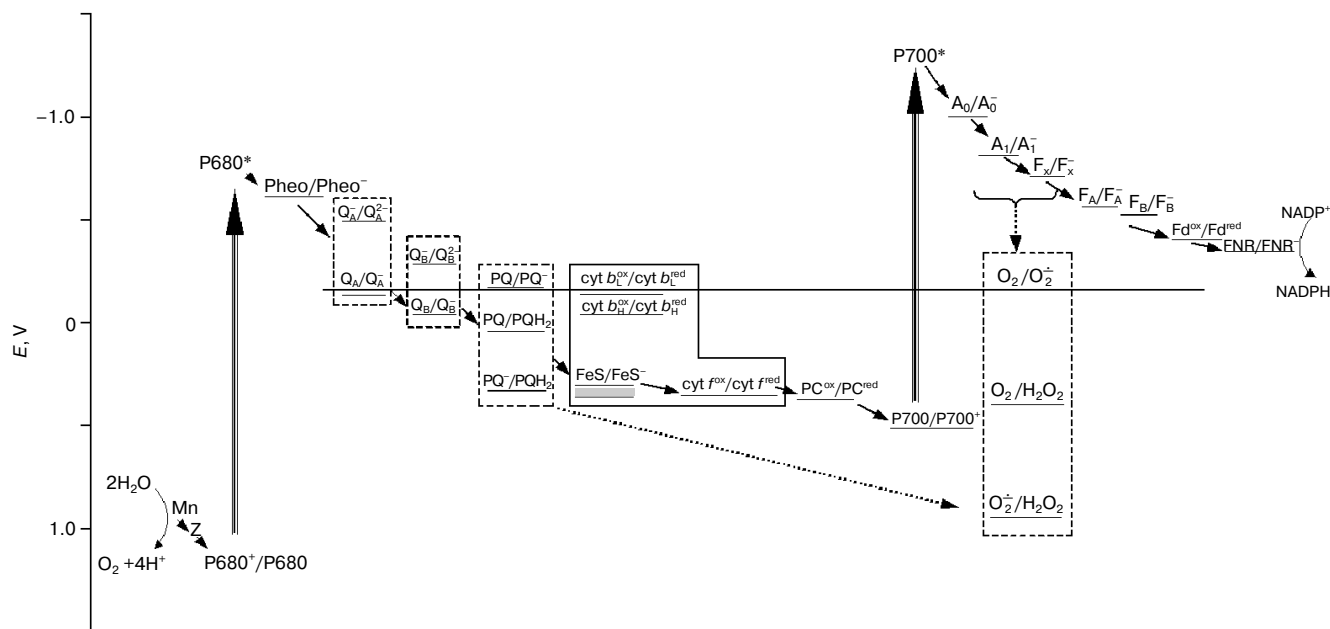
−1.0

0

1.0

$E$, V

P680*

Pheo/Pheo$^-$

$Q_A/Q_A^{2-}$

$Q_A/Q_A^-$

$Q_B^-/Q_B^{2-}$

$Q_B/Q_B^-$

PQ/PQ$^-$

PQ/PQH$_2$

PQ$^-$/PQH$_2$

cyt $b_L^{ox}$/cyt $b_L^{red}$

cyt $b_H^{ox}$/cyt $b_H^{red}$

FeS/FeS$^-$

cyt $f^{ox}$/cyt $f^{red}$

PC$^{ox}$/PC$^{red}$

P700/P700$^+$

P700*

$A_0/A_0^-$

$A_1/A_1^-$

$F_x/F_x^-$

$F_A/F_A^-$

$F_B/F_B^-$

Fd$^{ox}$/Fd$^{red}$

FNR/FNR$^-$

NADP$^+$

NADPH

$O_2/O_2^{\cdot-}$

$O_2/H_2O_2$

$O_2^{\cdot-}/H_2O_2$

2H$_2$O

Mn

Z

$O_2$ +4H$^+$

P680$^+$/P680